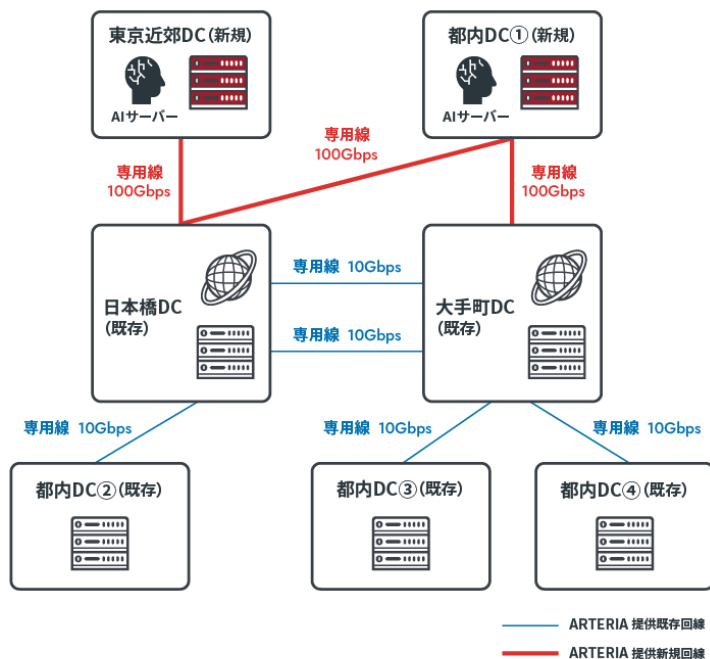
東京近郊DC（新規）

AIサーバー

都内DC①（新規）

AIサーバー

専用線
100Gbps

専用線
100Gbps

専用線
100Gbps

日本橋DC
（既存）

専用線 10Gbps

専用線 10Gbps

大手町DC
（既存）

専用線 10Gbps

専用線 10Gbps

専用線 10Gbps

都内DC②（既存）

都内DC③（既存）

都内DC④（既存）

ARTERIA 提供既存回線

ARTERIA 提供新規回線